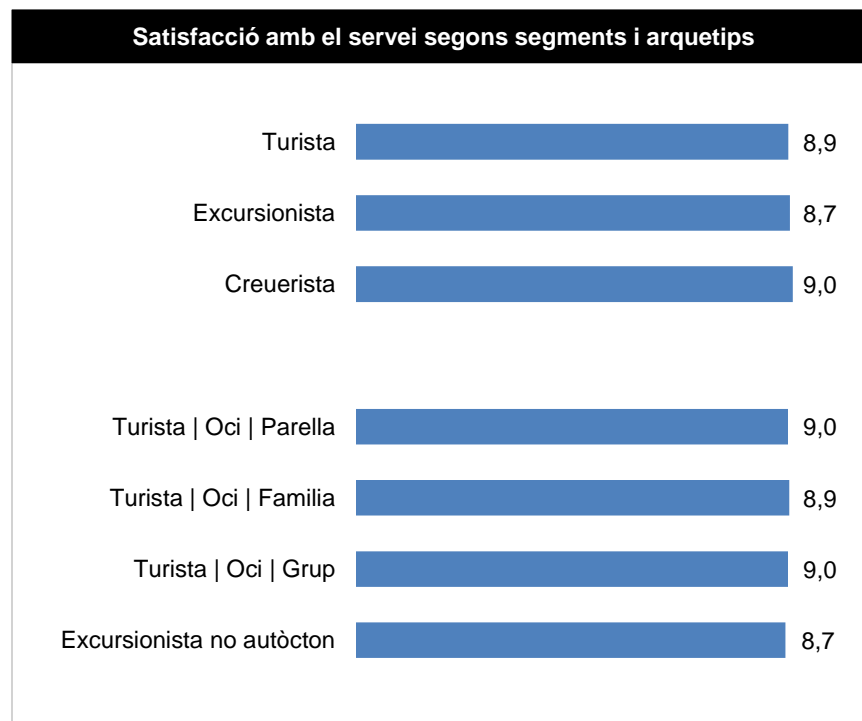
Satisfacció amb el servei segons segments i arquetips

Turista 8,9
Excursionista 8,7
Creuerista 9,0

Turista | Oci | Parella 9,0
Turista | Oci | Familia 8,9
Turista | Oci | Grup 9,0
Excursionista no autòcton 8,7